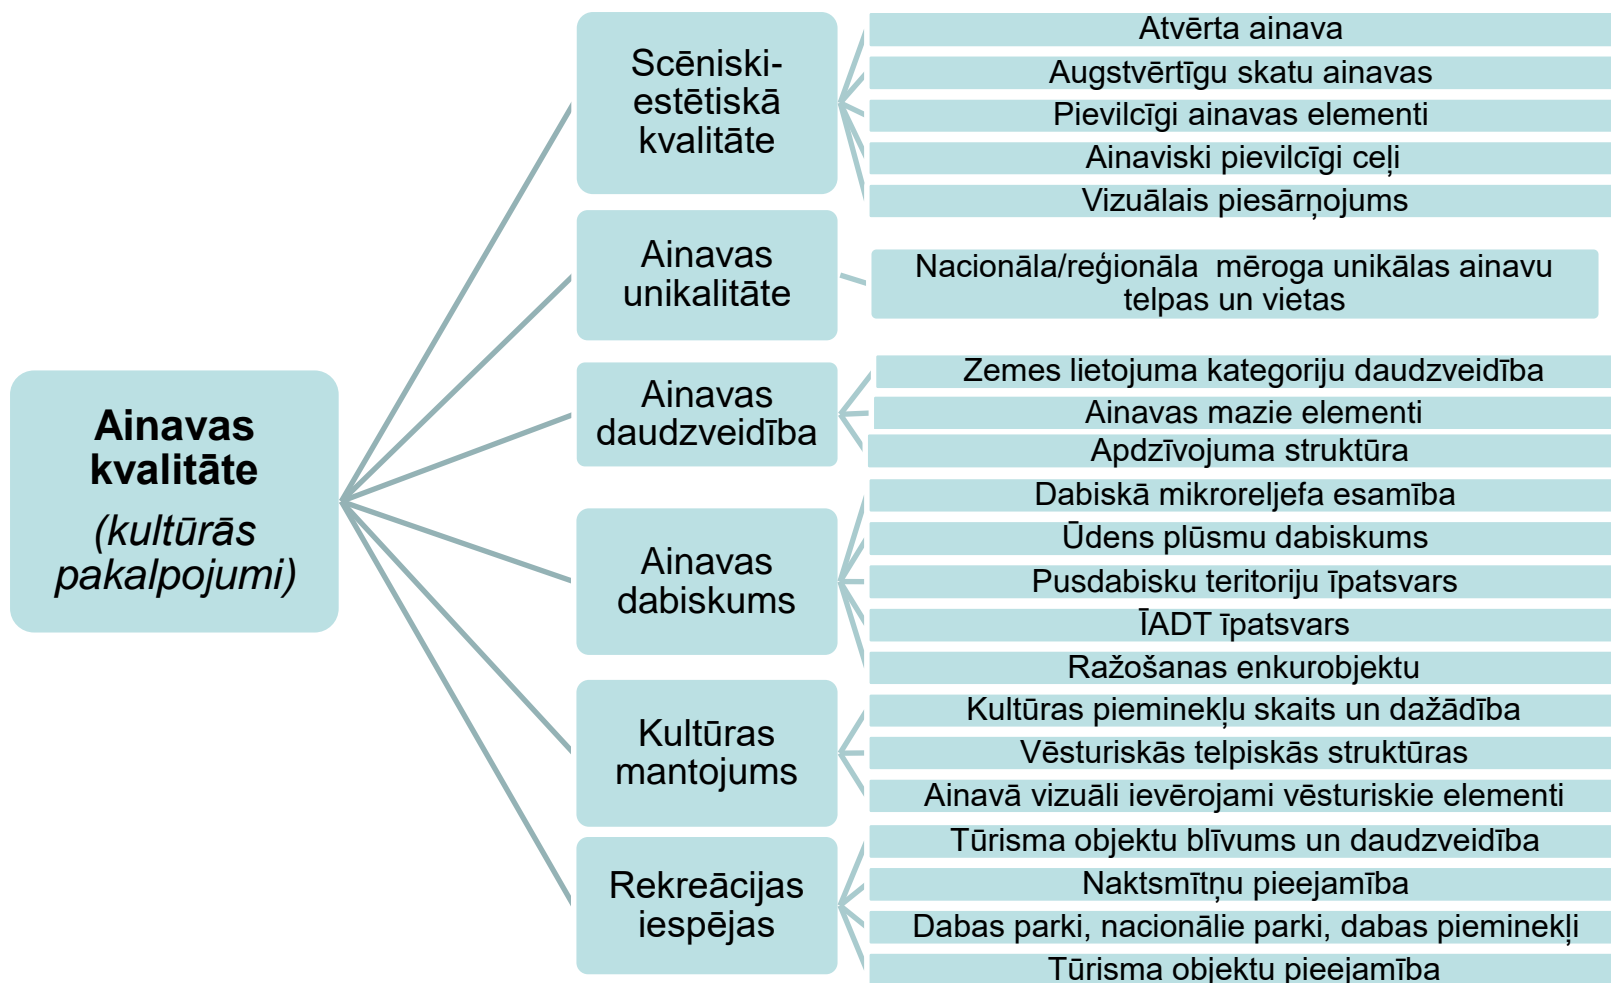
Ainavas kvalitāte
(kultūrās pakalpojumi)

Scēniski-estētiskā kvalitāte

Atvērta ainava
Augstvērtīgu skatu ainavas
Pievilcīgi ainavas elementi
Ainaviski pievilcīgi ceļi
Vizuālais piesārņojums

Ainavas unikalitāte

Nacionāla/reģionāla mēroga unikālas ainavu telpas un vietas

Ainavas daudzveidība

Zemes lietojuma kategoriju daudzveidība
Ainavas mazie elementi
Apdzīvojuma struktūra

Ainavas dabiskums

Dabiskā mikroreljefa esamība
Ūdens plūsmu dabiskums
Pusdabisku teritoriju īpatsvars
ĪADT īpatsvars
Ražošanas enkurobjektu

Kultūras mantojums

Kultūras pieminekļu skaits un dažādība
Vēsturiskās telpiskās struktūras
Ainavā vizuāli ievērojami vēsturiskie elementi

Rekreācijas iespējas

Tūrisma objektu blīvums un daudzveidība
Naktsmītņu pieejamība
Dabas parki, nacionālie parki, dabas pieminekļi
Tūrisma objektu pieejamība